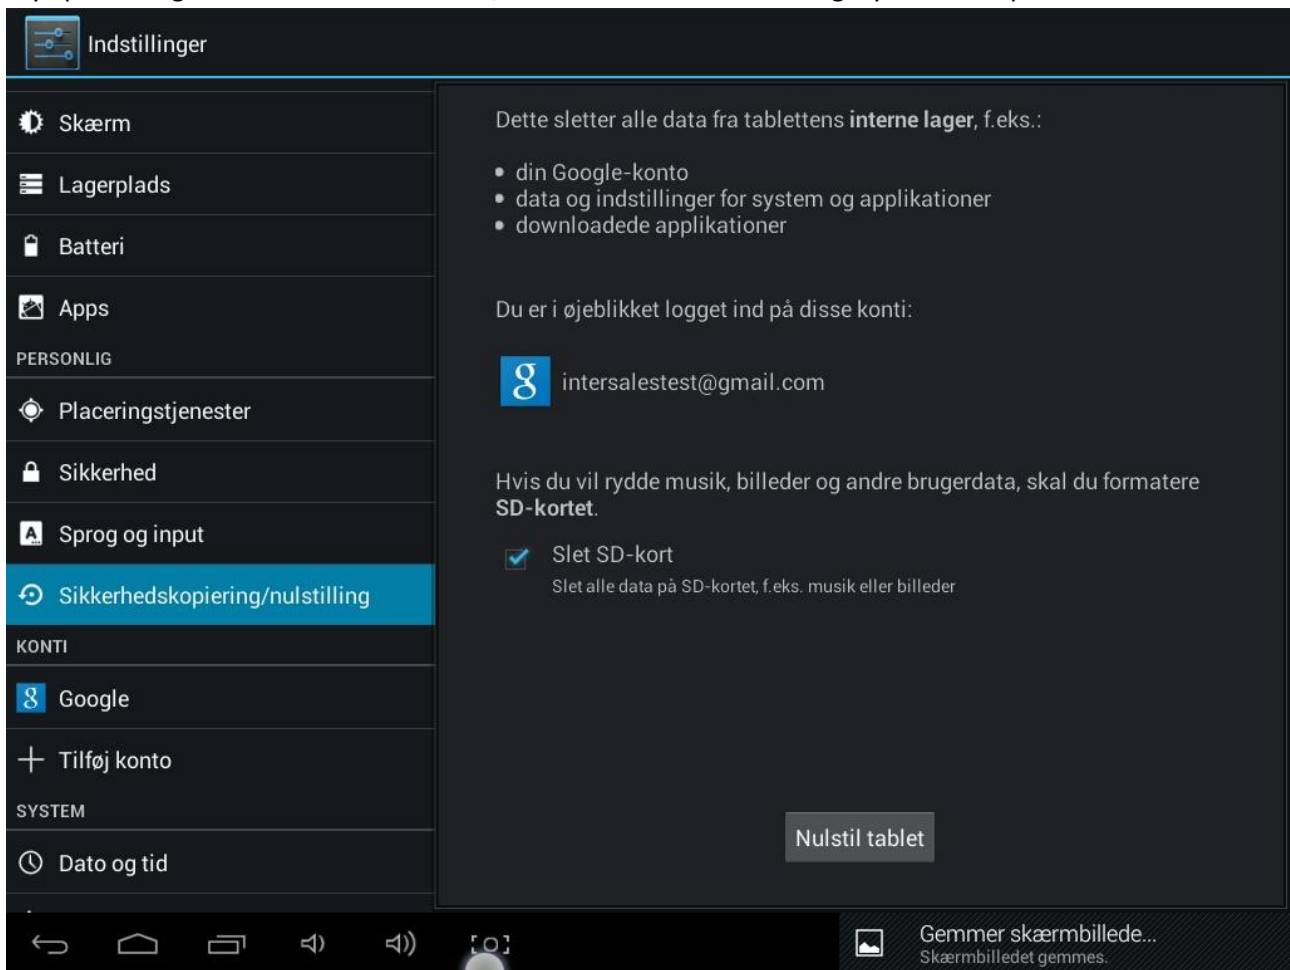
Indstillinger

Skærm
Lagerplads
Batteri
Apps
PERSONLIG
Placeringstjenester
Sikkerhed
Sprog og input
Sikkerhedskopiering/nulstilling
KONTI
Google
Tilføj konto
SYSTEM
Dato og tid

Dette sletter alle data fra tablettens **interne lager**, f.eks.:

• din Google-konto
• data og indstillinger for system og applikationer
• downloadede applikationer

Du er i øjeblikket logget ind på disse konti:

intersalestest@gmail.com

Hvis du vil rydde musik, billeder og andre brugerdata, skal du formatere **SD-kortet**.

Slet SD-kort
Slet alle data på SD-kortet, f.eks. musik eller billeder

Nulstil tablet

Gemmer skærmbillede...
Skærmbilledet gemmes.